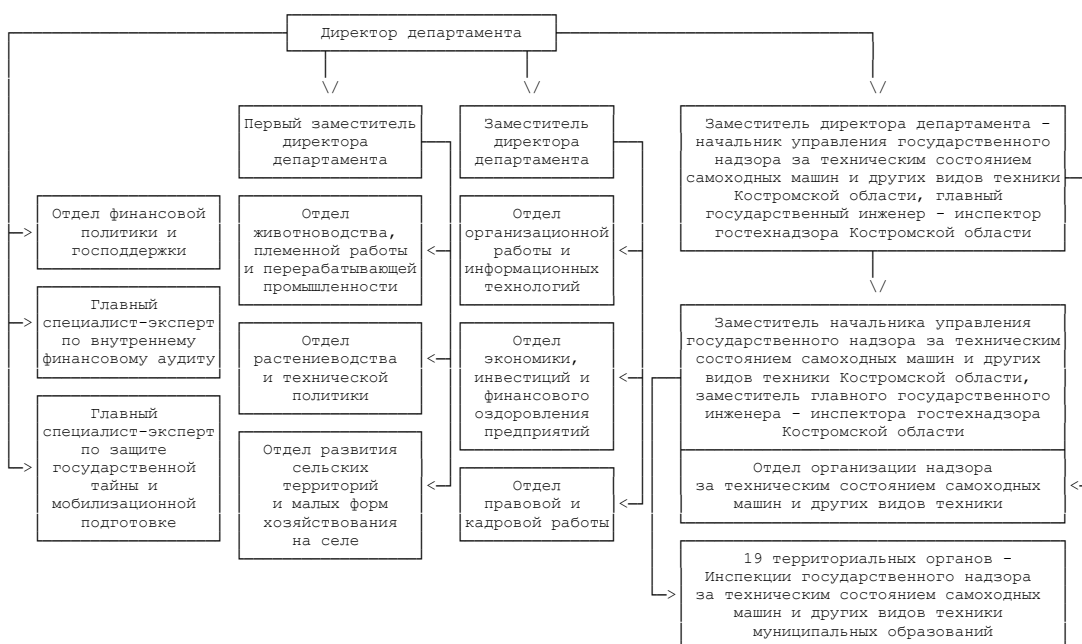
Директор департамента

Первый заместитель директора департамента

Заместитель директора департамента

Заместитель директора департамента - начальник управления государственного надзора за техническим состоянием самоходных машин и других видов техники Костромской области, главный государственный инженер - инспектор гостехнадзора Костромской области

Отдел финансовой политики и господдержки

Главный специалист-эксперт по внутреннему финансовому аудиту

Главный специалист-эксперт по защите государственной тайны и мобилизационной подготовке

Отдел животноводства, племенной работы и перерабатывающей промышленности

Отдел растениеводства и технической политики

Отдел развития сельских территорий и малых форм хозяйствования на селе

Отдел организационной работы и информационных технологий

Отдел экономики, инвестиций и финансового оздоровления предприятий

Отдел правовой и кадровой работы

Заместитель начальника управления государственного надзора за техническим состоянием самоходных машин и других видов техники Костромской области, заместитель главного государственного инженера - инспектора гостехнадзора Костромской области

Отдел организации надзора за техническим состоянием самоходных машин и других видов техники

19 территориальных органов - Инспекции государственного надзора за техническим состоянием самоходных машин и других видов техники муниципальных образований